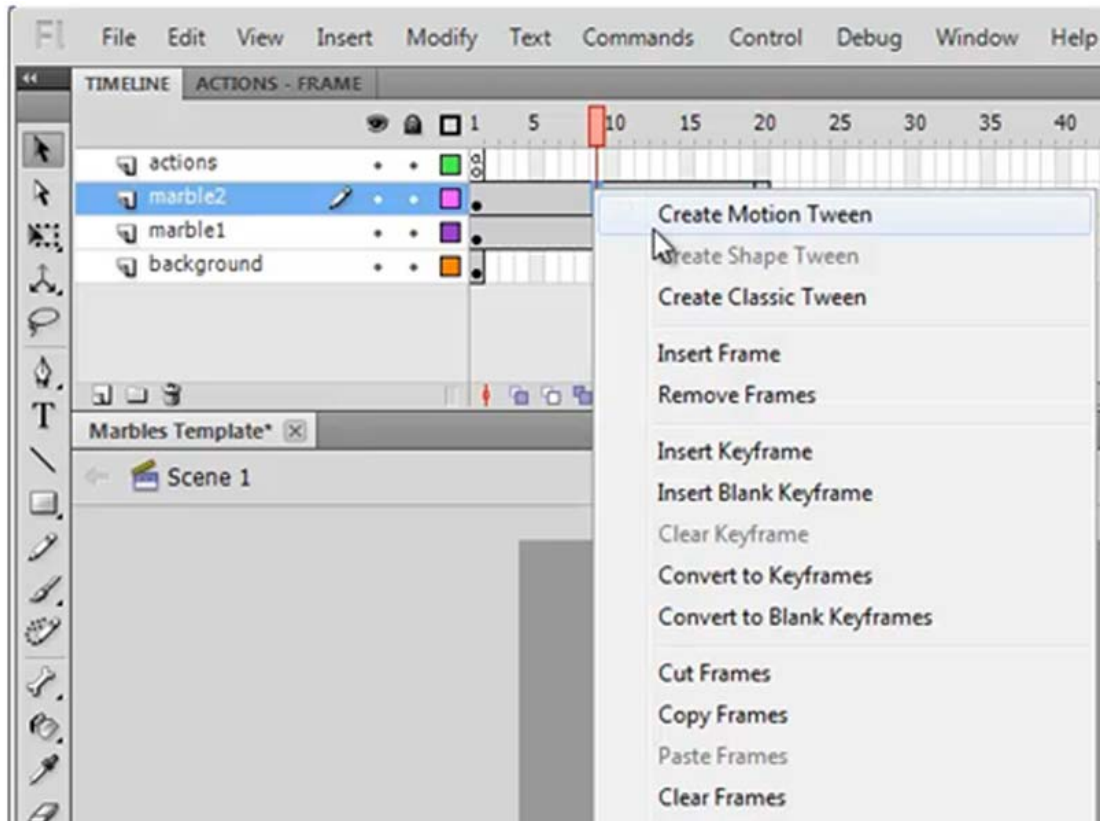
Fl File Edit View Insert Modify Text Commands Control Debug Window Help

TIMELINE ACTIONS - FRAME

1 5 10 15 20 25 30 35 40

actions
marble2
marble1
background

Create Motion Tween
Create Shape Tween
Create Classic Tween

Insert Frame
Remove Frames

Insert Keyframe
Insert Blank Keyframe
Clear Keyframe
Convert to Keyframes
Convert to Blank Keyframes

Cut Frames
Copy Frames
Paste Frames
Clear Frames

Marbles Template*

Scene 1

T